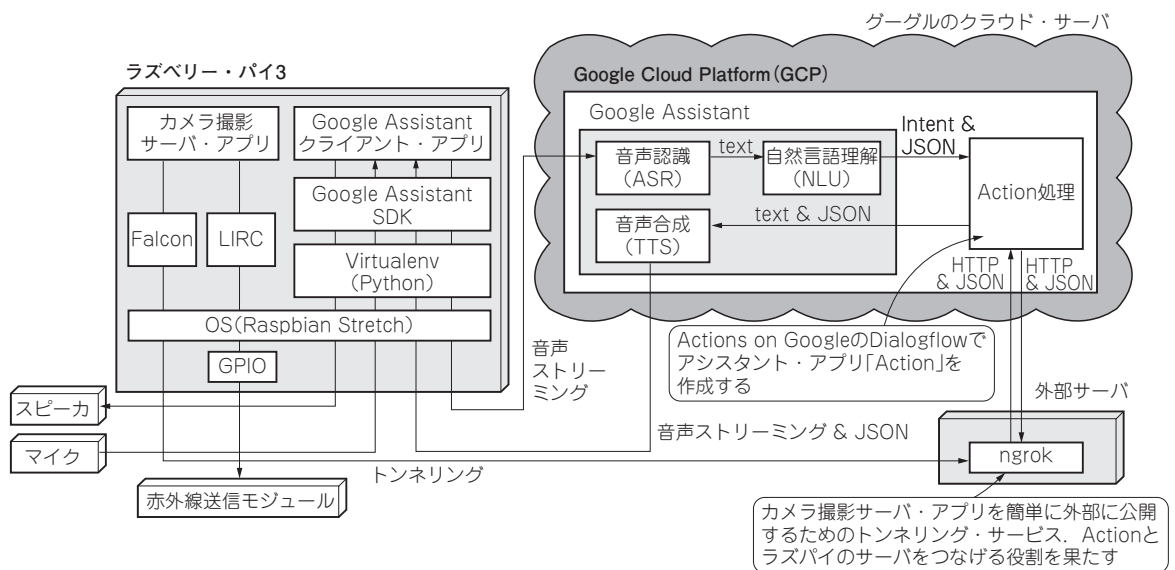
グーグルのクラウド・サーバ

ラズベリー・パイ3

Google Cloud Platform(GCP)

Google Assistant

カメラ撮影サーバ・アプリ

Google Assistant クライアント・アプリ

Google Assistant SDK

Virtualenv (Python)

Falcon

LIRC

OS(Raspbian Stretch)

GPIO

音声認識 (ASR)

text

自然言語理解 (NLU)

Intent & JSON

Action処理

音声合成 (TTS)

text & JSON

HTTP & JSON

HTTP & JSON

Actions on GoogleのDialogflowでアシスタント・アプリ「Action」を作成する

音声ストリーミング

外部サーバ

スピーカ

マイク

音声ストリーミング & JSON

ngrok

トンネリング

赤外線送信モジュール

カメラ撮影サーバ・アプリを簡単に外部に公開するためのトンネリング・サービス．Actionとラズパイのサーバをつなげる役割を果たす